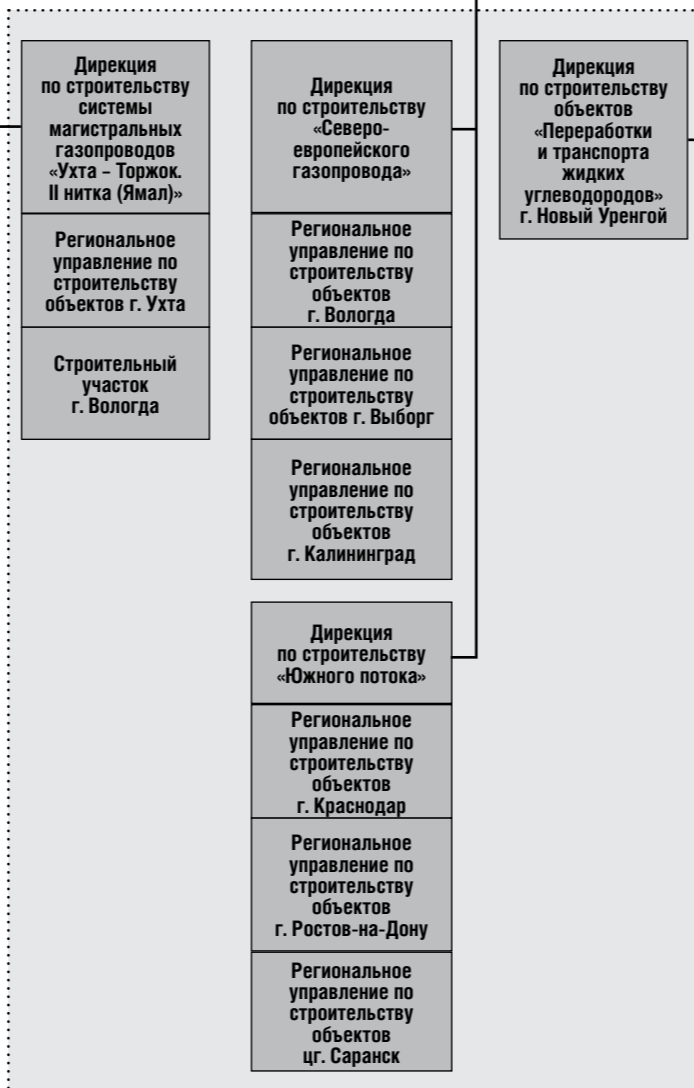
Дирекция по строительству системы магистральных газопроводов «Ухта – Торжок. II нитка (Ямал)»

Региональное управление по строительству объектов г. Ухта

Строительный участок г. Вологда

Дирекция по строительству «Северо-европейского газопровода»

Региональное управление по строительству объектов г. Вологда

Региональное управление по строительству объектов г. Выборг

Региональное управление по строительству объектов г. Калининград

Дирекция по строительству «Южного потока»

Региональное управление по строительству объектов г. Краснодар

Региональное управление по строительству объектов г. Ростов-на-Дону

Региональное управление по строительству объектов цг. Саранск

Дирекция по строительству объектов «Переработки и транспорта жидких углеводородов» г. Новый Уренгой